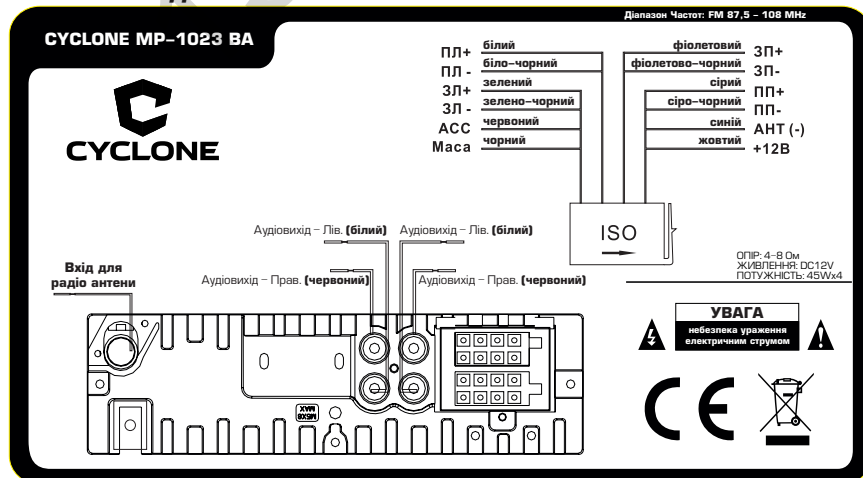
Діапазон Частот: FM 87,5 – 108 MHz

CYCLONE MP-1023 BA

CYCLONE

ПЛ+ білий
ПЛ - біло-чорний
ЗЛ+ зелений
ЗЛ - зелено-чорний
ACC червоний
Маса чорний

фіолетовий ЗП+
фіолетово-чорний ЗП-
сірий ПП+
сіро-чорний ПП-
синій АНТ (-)
жовтий +12В

ISO

Аудіовихід – Лів. (білий)
Аудіовихід – Лів. (білий)
Аудіовихід – Прав. (червоний)
Аудіовихід – Прав. (червоний)

Вхід для радіо антени

ОПІР: 4-8 Ом
ЖИВЛЕННЯ: DC12V
ПОТУЖНІСТЬ: 45Wx4

УВАГА
небезпека ураження електричним струмом

CE

MAX
45Wx8